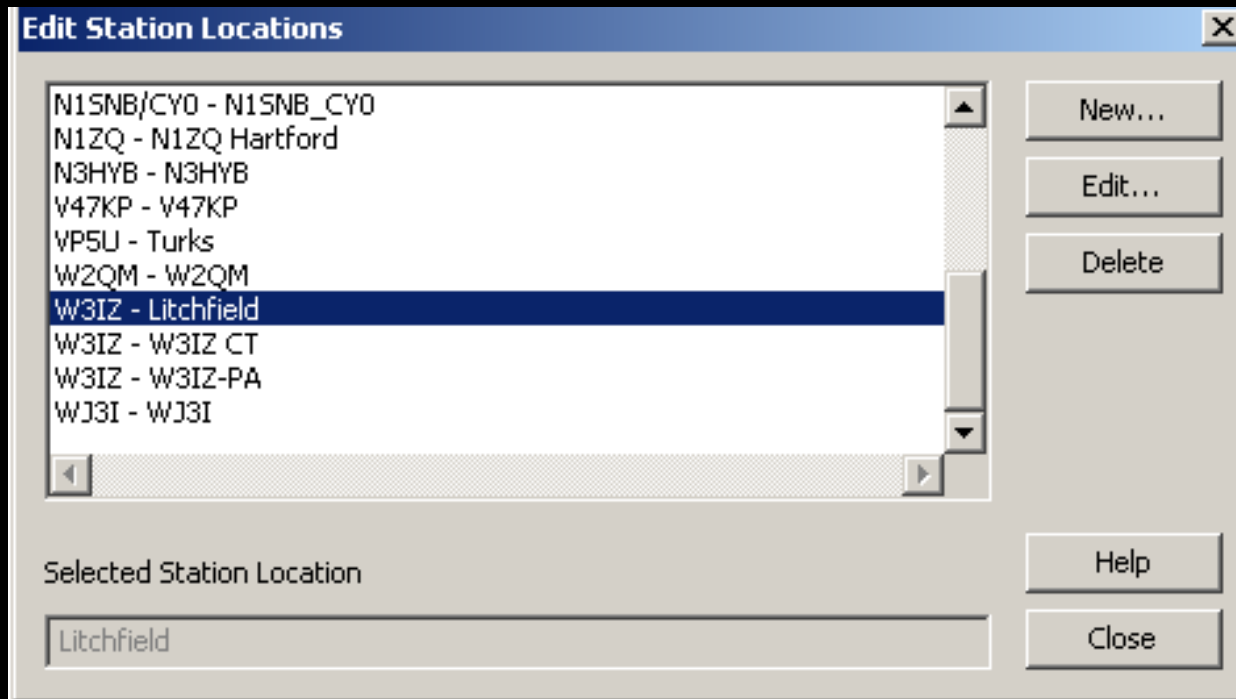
Edit Station Locations

X

N1SNB/CY0 - N1SNB_CY0
N1ZQ - N1ZQ Hartford
N3HYB - N3HYB
V47KP - V47KP
VP5U - Turks
W2QM - W2QM
W3IZ - Litchfield
W3IZ - W3IZ CT
W3IZ - W3IZ-PA
WJ3I - WJ3I

New...

Edit...

Delete

Selected Station Location

Litchfield

Help

Close